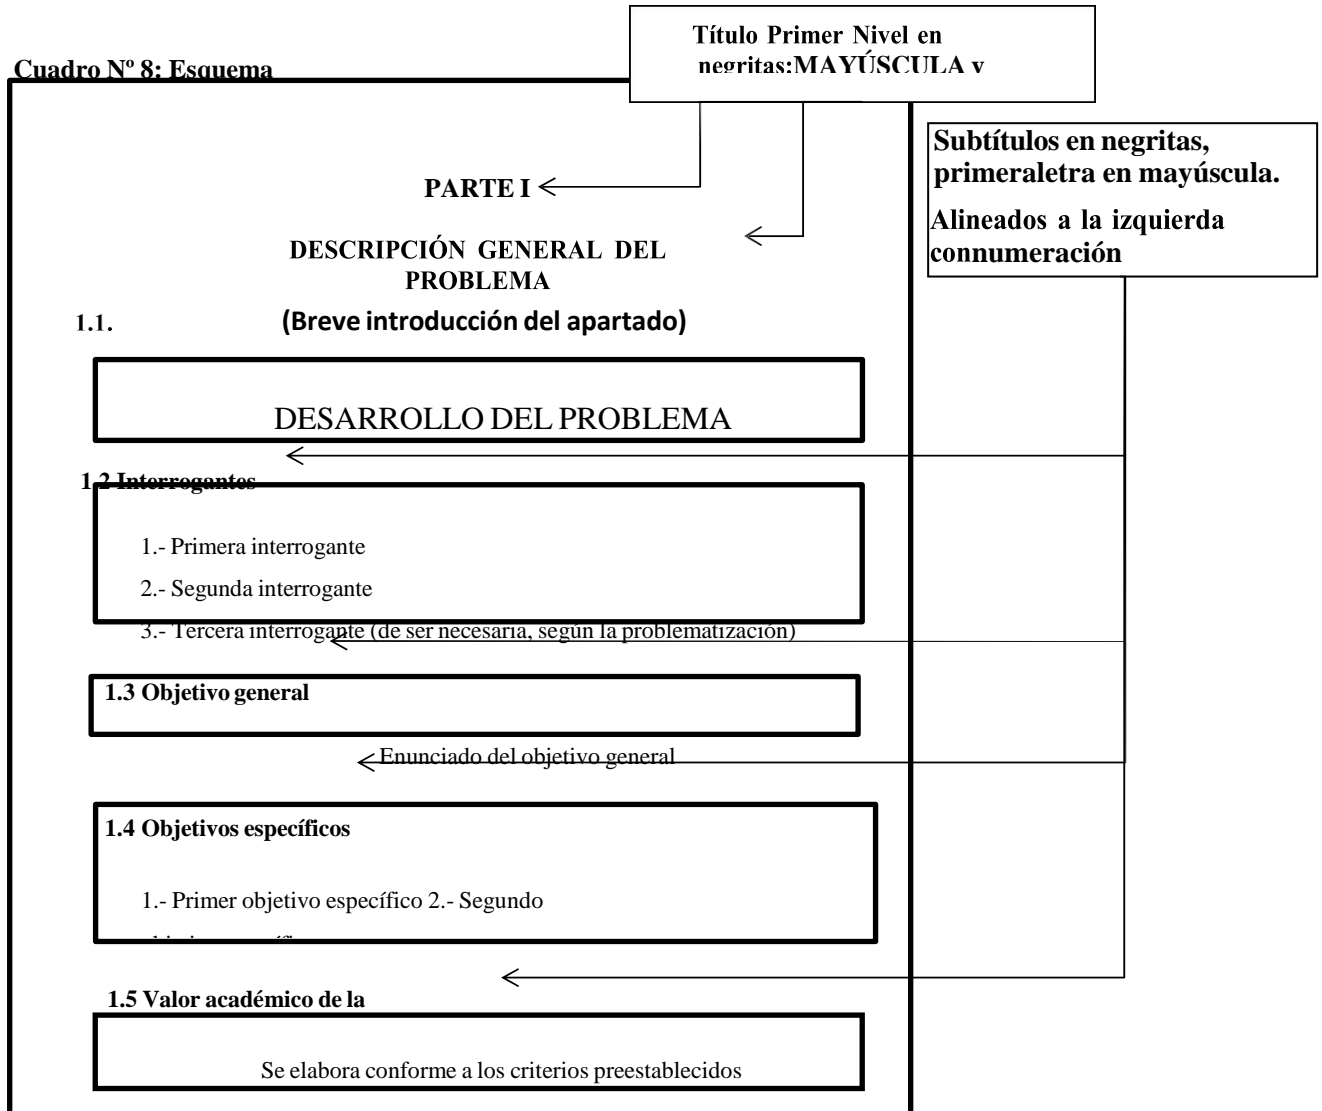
Cuadro Nº 8: Esquema

Título Primer Nivel en negritas:MAYÚSCULA y

Subtítulos en negritas, primeraletra en mayúscula.

Alineados a la izquierda connumeración

PARTE I

DESCRIPCIÓN GENERAL DEL PROBLEMA

1.1. (Breve introducción del apartado)

DESARROLLO DEL PROBLEMA

1.2 Interrogantes

1.- Primera interrogante

2.- Segunda interrogante

3.- Tercera interrogante (de ser necesaria, según la problematización)

1.3 Objetivo general

Enunciado del objetivo general

1.4 Objetivos específicos

1.- Primer objetivo específico 2.- Segundo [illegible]

1.5 Valor académico de la

Se elabora conforme a los criterios preestablecidos